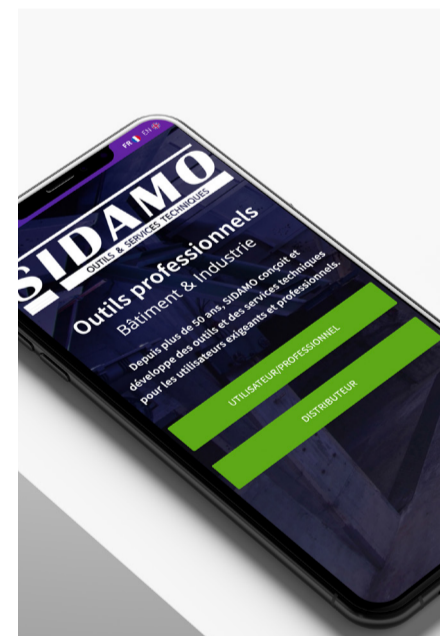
FR EN

SIDAMO
OUTILS & SERVICES TECHNIQUES

Outils professionnels
Bâtiment & Industrie

Depuis plus de 50 ans, SIDAMO conçoit et développe des outils et des services techniques pour les utilisateurs exigeants et professionnels.

UTILISATEUR/PROFESSIONNEL

DISTRIBUTEUR